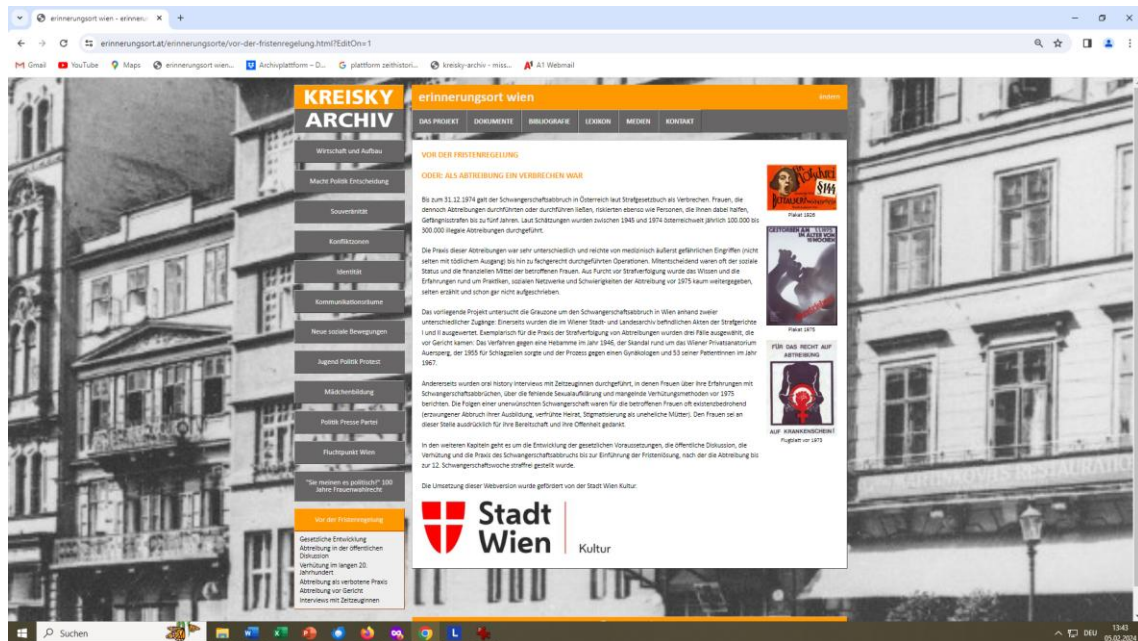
erinnerungsort wien – erinner ×

erinnerungsort.at/erinnerungsorte/vor-der-fristenregelung.html?EditOn=1

Gmail YouTube Maps erinnerungsort wien... Archivplattform – D... plattform zeithistori... kreisky-archiv – miss... A1 Webmail

KREISKY ARCHIV

erinnerungsort wien

DAS PROJEKT DOKUMENTE BIBLIOGRAFIE LEXIKON MEDIEN KONTAKT

Wirtschaft und Aufbau
Macht Politik Entscheidung
Souveränität
Konfliktzonen
Identität
Kommunikationsräume
Neue soziale Bewegungen
Jugend Politik Protest
Mädchenbildung
Politik Presse Partei
Fluchtpunkt Wien
"Sie meinen es politisch!" 100 Jahre Frauenwahlrecht
Vor der Fristenregelung
Gesetzliche Entwicklung
Abtreibung in der öffentlichen Diskussion
Verhütung im langen 20. Jahrhundert
Abtreibung als verbotene Praxis
Abtreibung vor Gericht
Interviews mit Zeitzeuginnen

VOR DER FRISTENREGELUNG

ODER: ALS ABTREIBUNG EIN VERBRECHEN WAR

Bis zum 31.12.1974 galt der Schwangerschaftsabbruch in Österreich laut Strafgesetzbuch als Verbrechen. Frauen, die dennoch Abtreibungen durchführten oder durchführen ließen, riskierten ebenso wie Personen, die ihnen dabei halfen, Gefängnisstrafen bis zu fünf Jahren. Laut Schätzungen wurden zwischen 1945 und 1974 österreichweit jährlich 100.000 bis 300.000 illegale Abtreibungen durchgeführt.

Die Praxis dieser Abtreibungen war sehr unterschiedlich und reichte von medizinisch äußerst gefährlichen Eingriffen (nicht selten mit tödlichem Ausgang) bis hin zu fachgerecht durchgeführten Operationen. Mitentscheidend waren oft der soziale Status und die finanziellen Mittel der betroffenen Frauen. Aus Furcht vor Strafverfolgung wurde das Wissen und die Erfahrungen rund um Praktiken, sozialen Netzwerke und Schwierigkeiten der Abtreibung vor 1975 kaum weitergegeben, selten erzählt und schon gar nicht aufgeschrieben.

Das vorliegende Projekt untersucht die Grauzone um den Schwangerschaftsabbruch in Wien anhand zweier unterschiedlicher Zugänge: Einerseits wurden die im Wiener Stadt- und Landesarchiv befindlichen Akten der Strafgerichte I und II ausgewertet. Exemplarisch für die Praxis der Strafverfolgung von Abtreibungen wurden drei Fälle ausgewählt, die vor Gericht kamen: Das Verfahren gegen eine Hebamme im Jahr 1946, der Skandal rund um das Wiener Privatsanatorium Auersperg, der 1955 für Schlagzeilen sorgte und der Prozess gegen einen Gynäkologen und 53 seiner Patientinnen im Jahr 1967.

Andererseits wurden oral history interviews mit Zeitzeuginnen durchgeführt, in denen Frauen über ihre Erfahrungen mit Schwangerschaftsabbrüchen, über die fehlende Sexualaufklärung und mangelnde Verhütungsmethoden vor 1975 berichten. Die Folgen einer unerwünschten Schwangerschaft waren für die betroffenen Frauen oft existenzbedrohend (erzwungener Abbruch ihrer Ausbildung, verfrühte Heirat, Stigmatisierung als uneheliche Mütter). Den Frauen sei an dieser Stelle ausdrücklich für ihre Bereitschaft und ihre Offenheit gedankt.

In den weiteren Kapiteln geht es um die Entwicklung der gesetzlichen Voraussetzungen, die öffentliche Diskussion, die Verhütung und die Praxis des Schwangerschaftsabbruchs bis zur Einführung der Fristenlösung, nach der die Abtreibung bis zur 12. Schwangerschaftswoche straffrei gestellt wurde.

Die Umsetzung dieser Webversion wurde gefördert von der Stadt Wien Kultur.

Stadt Wien Kultur

§144
Plakat 1925

Plakat 1975

FÜR DAS RECHT AUF ABTREIBUNG
AUF KRANKENSCHEIN!
Flugblatt vor 1975

Suchen

DEU 13:43 05.02.2024